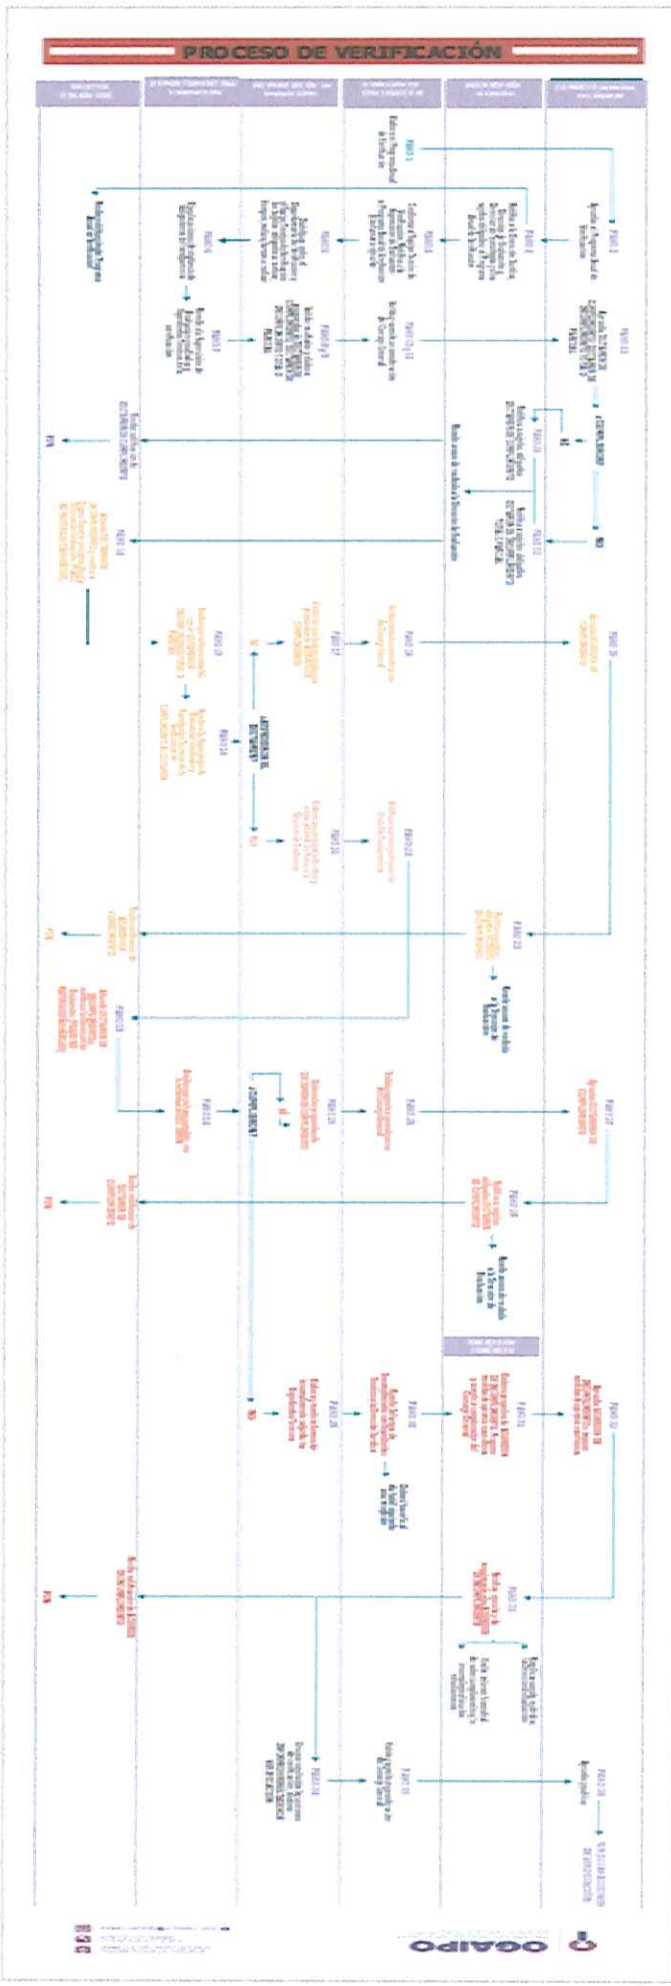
PROCESO DE VERIFICACIÓN

PASO 1

PASO 2

PASO 3

PASO 4

PASO 5

PASO 6

PASO 7

PASO 8

PASO 9

PASO 10

PASO 11

PASO 12

PASO 13

PASO 14

FIN

PASO 15

PASO 16

PASO 17

PASO 18

PASO 19

PASO 20

PASO 21

PASO 22

FIN

PASO 23

PASO 24

PASO 25

PASO 26

PASO 27

PASO 28

FIN

PASO 29

PASO 30

PASO 31

PASO 32

PASO 33

FIN

PASO 34

PASO 35

PASO 36

SI

NO

SI

NO

SI

NO

OGAIPO

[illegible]